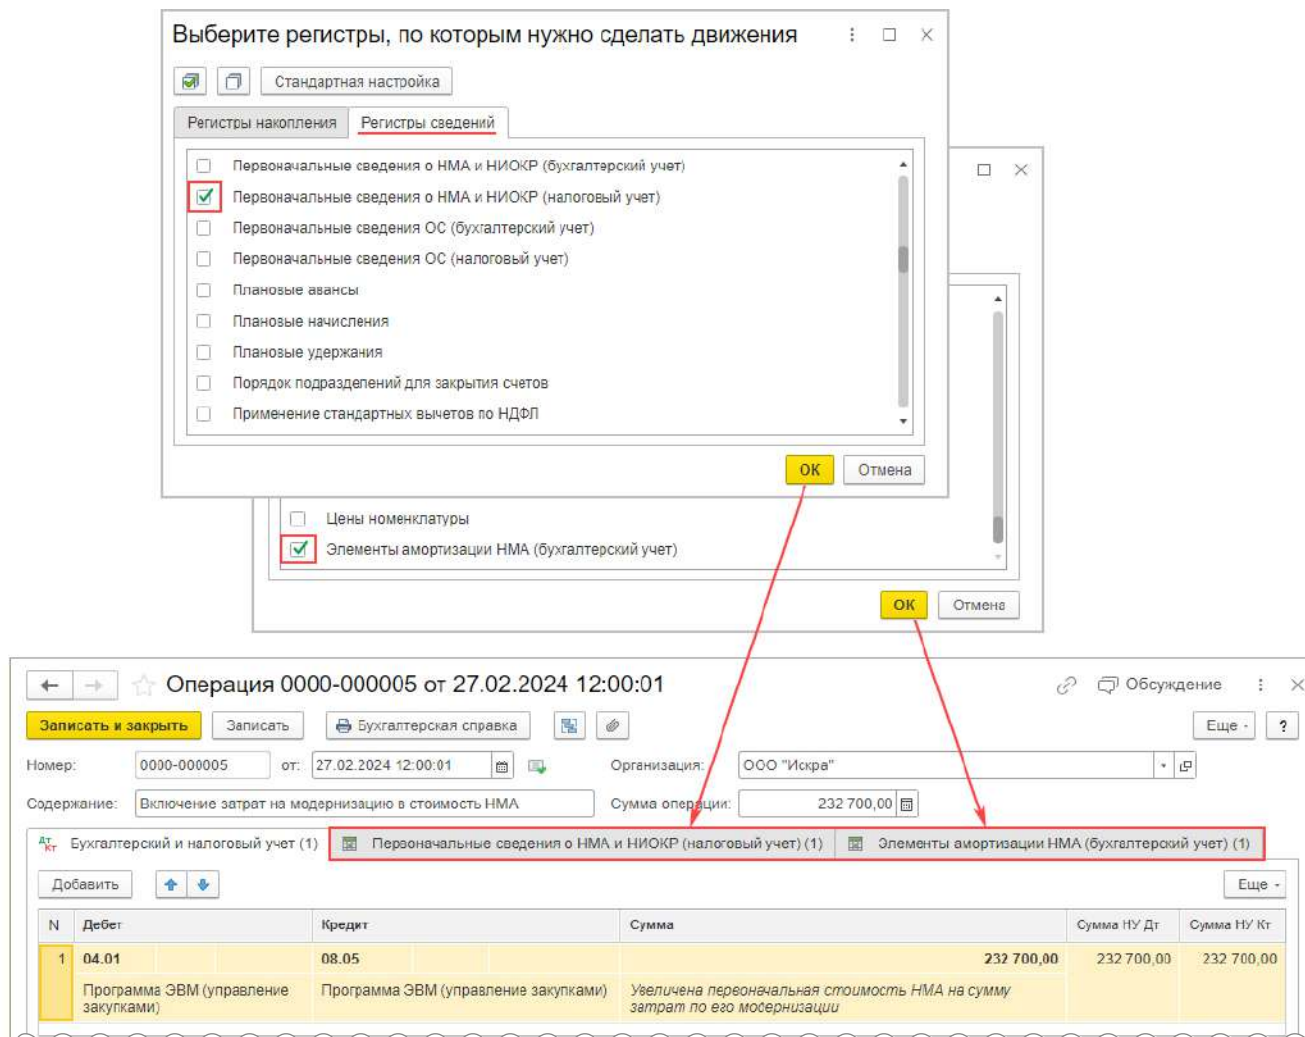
Выберите регистры, по которым нужно сделать движения

Стандартная настройка

Регистры накопления | Регистры сведений

Первоначальные сведения о НМА и НИОКР (бухгалтерский учет)
Первоначальные сведения о НМА и НИОКР (налоговый учет)
Первоначальные сведения ОС (бухгалтерский учет)
Первоначальные сведения ОС (налоговый учет)
Плановые авансы
Плановые начисления
Плановые удержания
Порядок подразделений для закрытия счетов
Применение стандартных вычетов по НДФЛ

ОК | Отмена

Цены номенклатуры
Элементы амортизации НМА (бухгалтерский учет)

ОК | Отмена

Операция 0000-000005 от 27.02.2024 12:00:01

Обсуждение

Записать и закрыть | Записать | Бухгалтерская справка | Еще | ?

Номер: 0000-000005 от: 27.02.2024 12:00:01 Организация: ООО "Искра"

Содержание: Включение затрат на модернизацию в стоимость НМА Сумма операции: 232 700,00

Бухгалтерский и налоговый учет (1) | Первоначальные сведения о НМА и НИОКР (налоговый учет) (1) | Элементы амортизации НМА (бухгалтерский учет) (1)

Добавить | Еще

| N | Дебет | Кредит | Сумма | Сумма НУ Дт | Сумма НУ Кт |
|---|---|---|---|---|---|
| 1 | 04.01 | 08.05 | 232 700,00 | 232 700,00 | 232 700,00 |
| | Программа ЭВМ (управление закупками) | Программа ЭВМ (управление закупками) | Увеличена первоначальная стоимость НМА на сумму затрат по его модернизации | | |